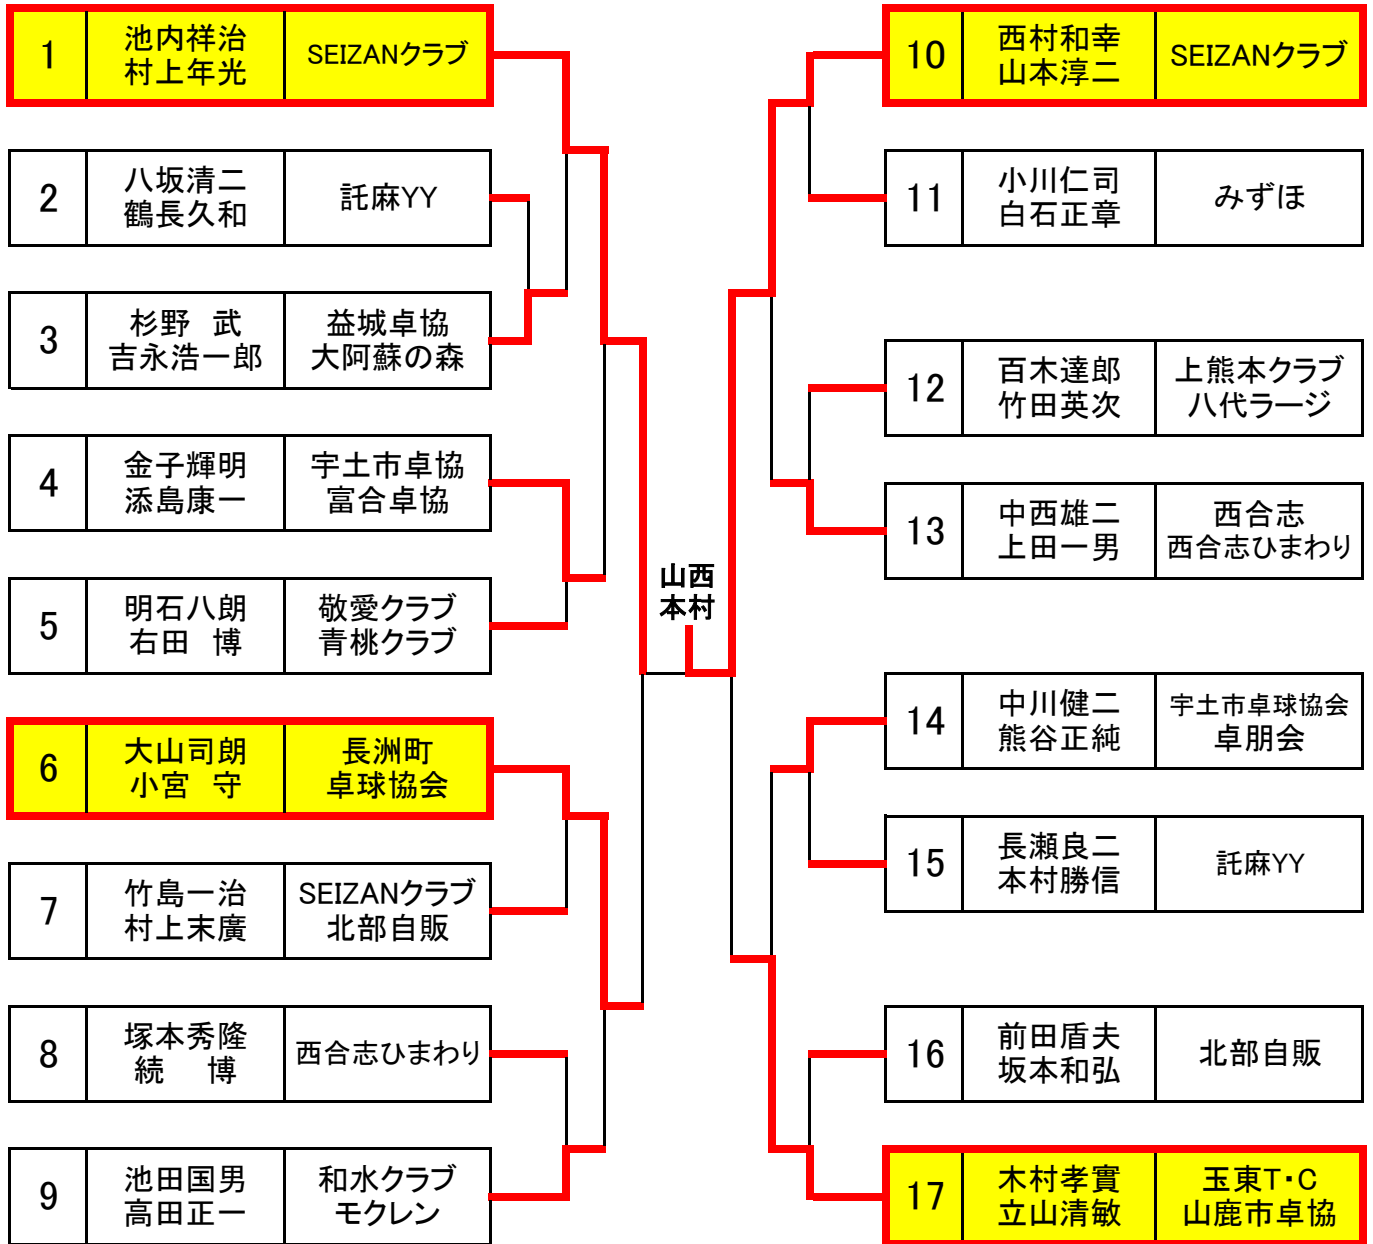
| 1 | 池内祥治 村上年光 | SEIZANクラブ |
|---|---|---|
| 2 | 八坂清二 鶴長久和 | 託麻YY |
| 3 | 杉野　武 吉永浩一郎 | 益城卓協 大阿蘇の森 |
| 4 | 金子輝明 添島康一 | 宇土市卓協 富合卓協 |
| 5 | 明石八朗 右田　博 | 敬愛クラブ 青桃クラブ |
| 6 | 大山司朗 小宮　守 | 長洲町 卓球協会 |
| 7 | 竹島一治 村上末廣 | SEIZANクラブ 北部自販 |
| 8 | 塚本秀隆 続　博 | 西合志ひまわり |
| 9 | 池田国男 高田正一 | 和水クラブ モクレン |

山西 本村

| 10 | 西村和幸 山本淳二 | SEIZANクラブ |
|---|---|---|
| 11 | 小川仁司 白石正章 | みずほ |
| 12 | 百木達郎 竹田英次 | 上熊本クラブ 八代ラージ |
| 13 | 中西雄二 上田一男 | 西合志 西合志ひまわり |
| 14 | 中川健二 熊谷正純 | 宇土市卓球協会 卓朋会 |
| 15 | 長瀬良二 本村勝信 | 託麻YY |
| 16 | 前田盾夫 坂本和弘 | 北部自販 |
| 17 | 木村孝實 立山清敏 | 玉東T･C 山鹿市卓協 |